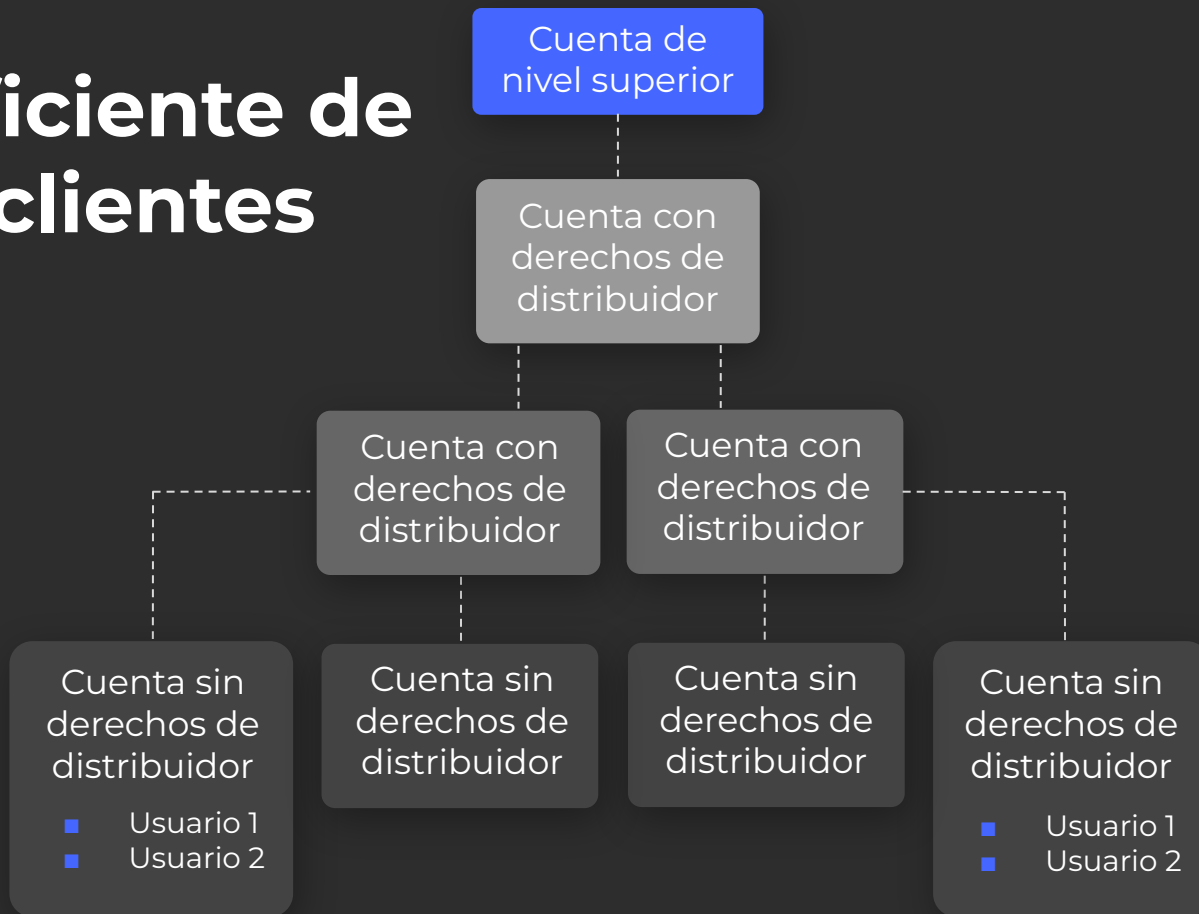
iciente de
clientes

Cuenta de nivel superior

Cuenta con derechos de distribuidor

Cuenta con derechos de distribuidor

Cuenta con derechos de distribuidor

Cuenta sin derechos de distribuidor
- Usuario 1
- Usuario 2

Cuenta sin derechos de distribuidor

Cuenta sin derechos de distribuidor

Cuenta sin derechos de distribuidor
- Usuario 1
- Usuario 2